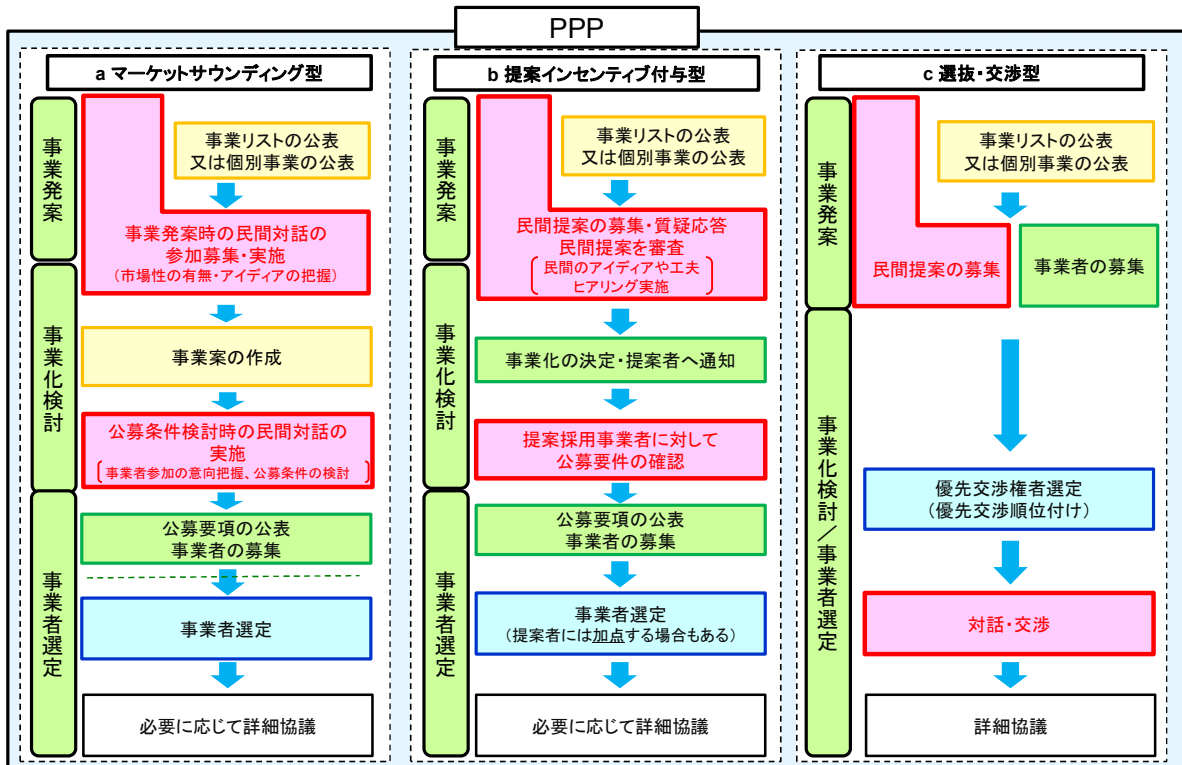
PPP

a マーケットサウンディング型

事業発案

事業リストの公表
又は個別事業の公表

事業発案時の民間対話の参加募集・実施
（市場性の有無・アイディアの把握）

事業化検討

事業案の作成

公募条件検討時の民間対話の実施
（事業者参加の意向把握、公募条件の検討）

事業者選定

公募要項の公表
事業者の募集

事業者選定

必要に応じて詳細協議

b 提案インセンティブ付与型

事業発案

事業リストの公表
又は個別事業の公表

民間提案の募集・質疑応答
民間提案を審査
（民間のアイディアや工夫
ヒアリング実施）

事業化検討

事業化の決定・提案者へ通知

提案採用事業者に対して
公募要件の確認

事業者選定

公募要項の公表
事業者の募集

事業者選定
（提案者には加点する場合もある）

必要に応じて詳細協議

c 選抜・交渉型

事業発案

事業リストの公表
又は個別事業の公表

民間提案の募集

事業者の募集

事業化検討／事業者選定

優先交渉権者選定
（優先交渉順位付け）

対話・交渉

詳細協議